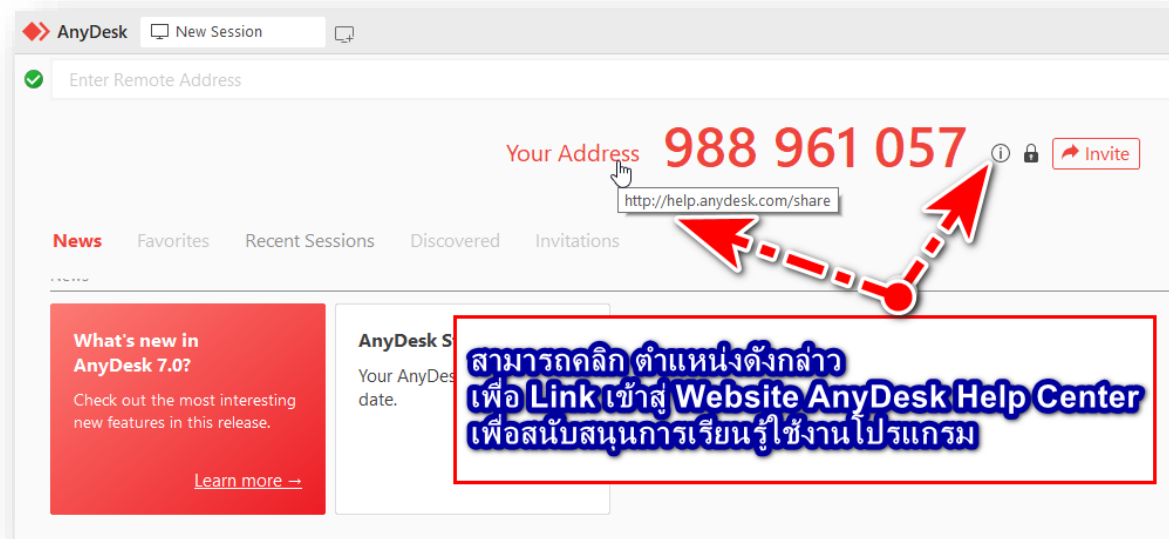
AnyDesk New Session

Enter Remote Address

Your Address 988 961 057 Invite

http://help.anydesk.com/share

News Favorites Recent Sessions Discovered Invitations

News

What's new in AnyDesk 7.0?

Check out the most interesting new features in this release.

Learn more →

AnyDesk S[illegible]

Your AnyDes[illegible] date.

สามารถคลิก ตำแหน่งดังกล่าว
เพื่อ Link เข้าสู่ Website AnyDesk Help Center
เพื่อสนับสนุนการเรียนรู้ใช้งานโปรแกรม